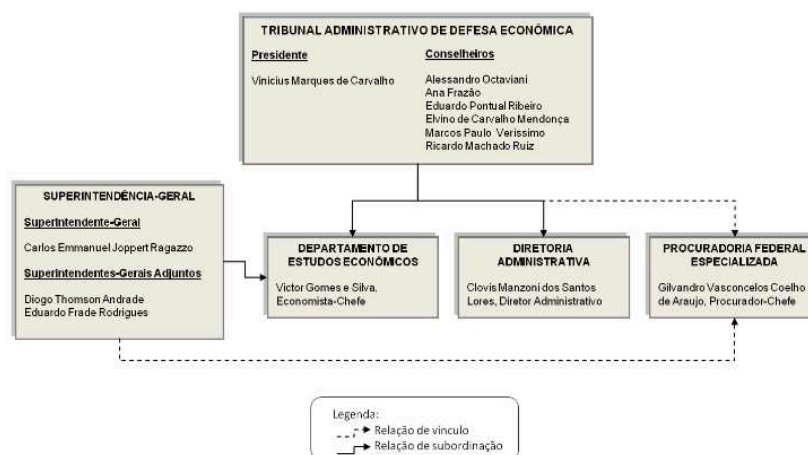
TRIBUNAL ADMINISTRATIVO DE DEFESA ECONÔMICA

Presidente

Vinicius Marques de Carvalho

Conselheiros

Alessandro Octaviani
Ana Frazão
Eduardo Pontual Ribeiro
Elvino de Carvalho Mendonça
Marcos Paulo Veríssimo
Ricardo Machado Ruiz

SUPERINTENDÊNCIA-GERAL

Superintendente-Geral

Carlos Emmanuel Joppert Ragazzo

Superintendentes-Gerais Adjuntos

Diogo Thomson Andrade
Eduardo Frade Rodrigues

DEPARTAMENTO DE ESTUDOS ECONÔMICOS

Victor Gomes e Silva, Economista-Chefe

DIRETORIA ADMINISTRATIVA

Clovis Manzoni dos Santos Lores, Diretor Administrativo

PROCURADORIA FEDERAL ESPECIALIZADA

Gilvandro Vasconcelos Coelho de Araujo, Procurador-Chefe

Legenda:
Relação de vínculo
Relação de subordinação